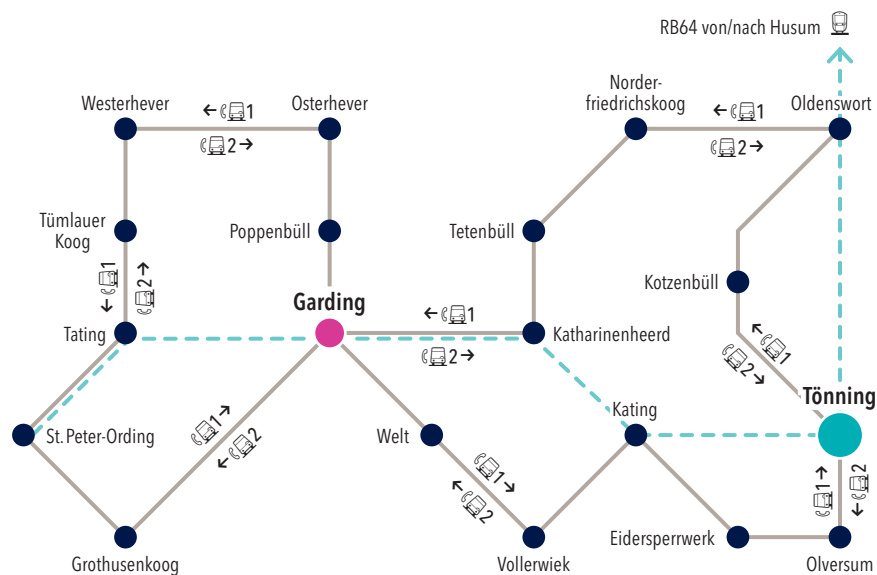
RB64 von/nach Husum

Westerhever
← 1
Osterhever
2 →

Norderfriedrichskoog
← 1
Oldenswort
2 →

Tümlauer Koog
← 1
2 →
Poppenbüll
Tetenbüll
Kotzenbüll

Garding
← 1
2 →
Tating
Katharinenheerd
← 1
2 →
Tönning

St. Peter-Ording
1 →
← 2
Welt
1 →
← 2
Kating
1 →
← 2

Grothusenkoog
Vollerwiek
Eidersperrwerk
Olversum